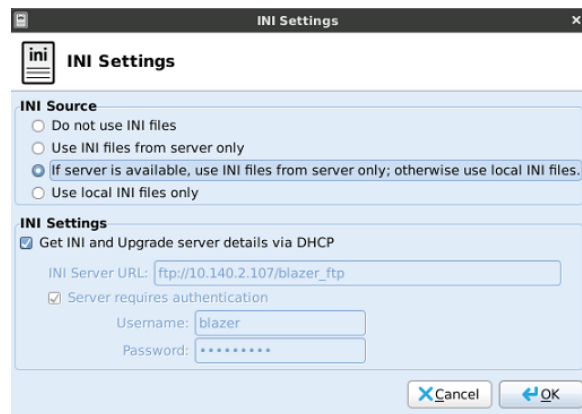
INI Settings

ini

INI Settings

INI Source
Do not use INI files
Use INI files from server only
If server is available, use INI files from server only; otherwise use local INI files.
Use local INI files only

INI Settings
Get INI and Upgrade server details via DHCP
INI Server URL: ftp://10.140.2.107/blazer_ftp
Server requires authentication
Username: blazer
Password: ••••••••••

Cancel OK